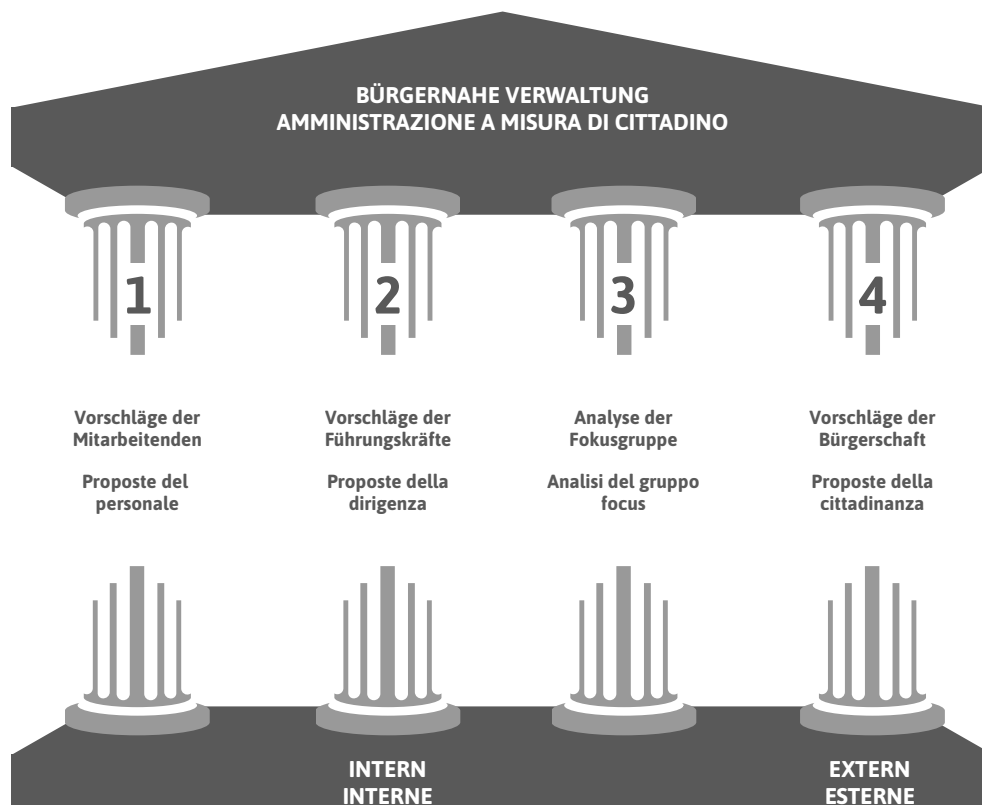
BÜRGERNAHE VERWALTUNG
AMMINISTRAZIONE A MISURA DI CITTADINO

1

2

3

4

Vorschläge der Mitarbeitenden

Proposte del personale

Vorschläge der Führungskräfte

Proposte della dirigenza

Analyse der Fokusgruppe

Analisi del gruppo focus

Vorschläge der Bürgerschaft

Proposte della cittadinanza

INTERN
INTERNE

EXTERN
ESTERNE